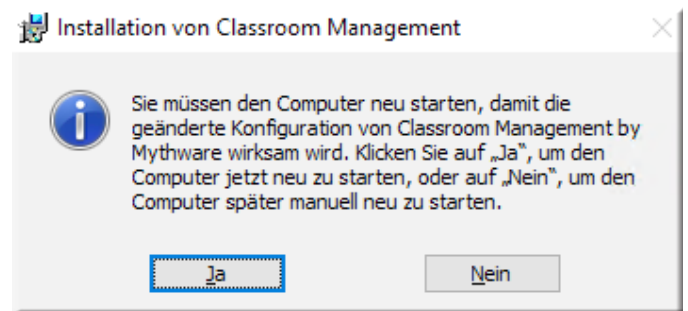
Installation von Classroom Management

Sie müssen den Computer neu starten, damit die geänderte Konfiguration von Classroom Management by Mythware wirksam wird. Klicken Sie auf „Ja“, um den Computer jetzt neu zu starten, oder auf „Nein“, um den Computer später manuell neu zu starten.

Ja

Nein